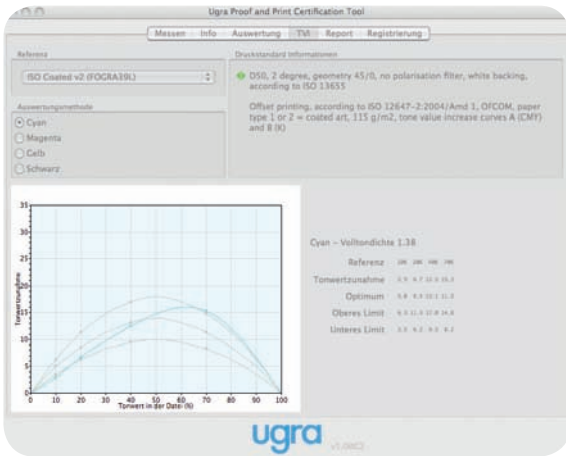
Ugra Proof and Print Certification Tool

Messen | Info | Auswertung | TVI | Report | Registrierung

Referenz

ISO Coated v2 (FOGRA39L)

Auswertungsmethode

Cyan
Magenta
Gelb
Schwarz

Druckstandard Informationen

D50, 2 degree, geometry 45/0, no polarisation filter, white backing, according to ISO 13655

Offset printing, according to ISO 12647-2:2004/Amd 1, OFCOM, paper type 1 or 2 = coated art, 115 g/m2, tone value increase curves A (CMY) and B (K)

35
30
25
20
15
10
5
0
0 10 20 30 40 50 60 70 80 90 100
Tonwert in der Datei (%)
Tonwertzunahme

Cyan – Volltondichte 1.38

Referenz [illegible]
Tonwertzunahme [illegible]
Optimum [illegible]
Oberes Limit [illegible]
Unteres Limit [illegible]

ugra
v1.0 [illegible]